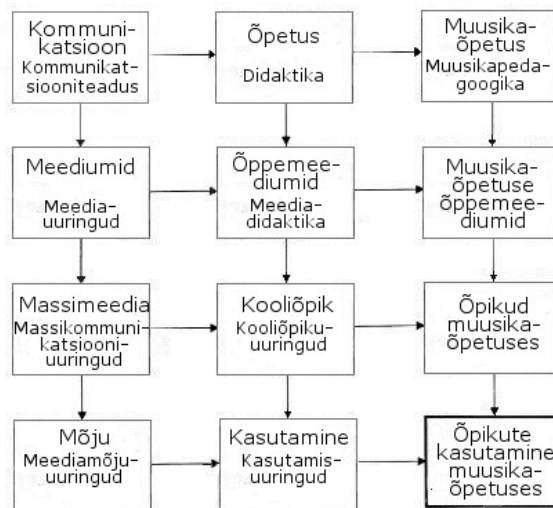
Kommunikatsioon
Kommunikatsiooniteadus

Õpetus
Didaktika

Muusikaõpetus
Muusikapedagoogika

Meediumid
Meediauuringud

Õppemeediumid
Meediadidaktika

Muusikaõpetuse õppemeediumid

Massimeedia
Massikommunikatsiooniuuringud

Kooliõpik
Kooliõpikuuuringud

Õpikud muusikaõpetuses

Mõju
Meediamõjuuuringud

Kasutamine
Kasutamisuuringud

Õpikute kasutamine muusikaõpetuses